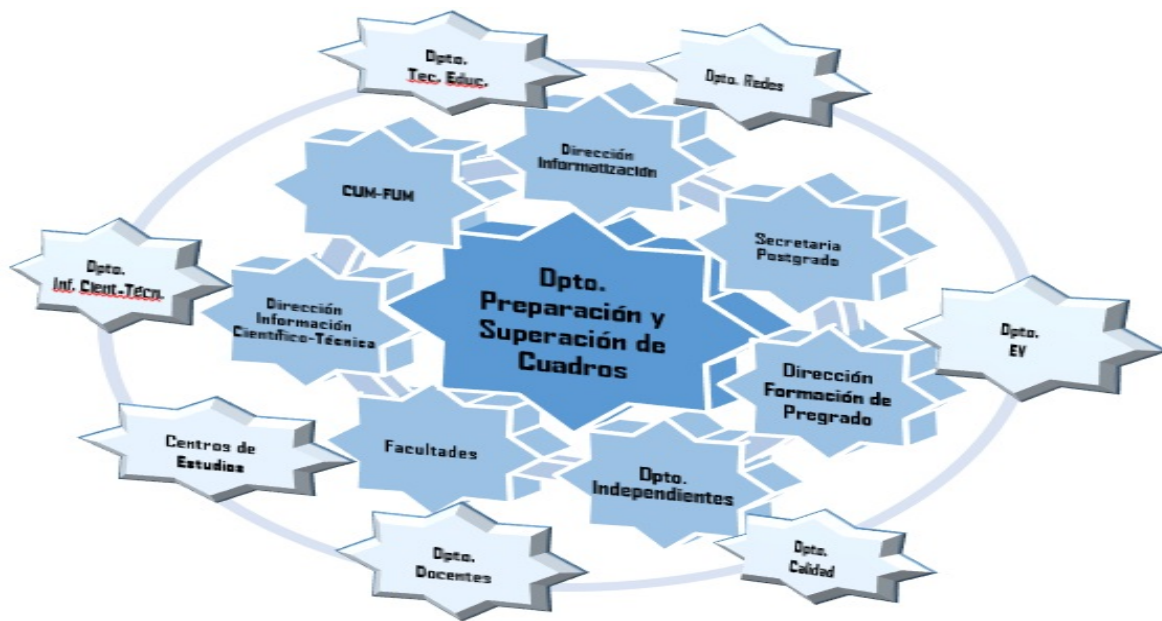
Dpto. Tec. Educ.

Dpto. Redes

Dirección Informatización

CUM-FUM

Secretaria Postgrado

Dpto. Inf. Cient-Técn.

Dirección Información Científico-Técnica

Dpto. Preparación y Superación de Cuadros

Dpto. EV

Dirección Formación de Pregrado

Centros de Estudios

Facultades

Dpto. Independientes

Dpto. Docentes

Dpto. Calidad